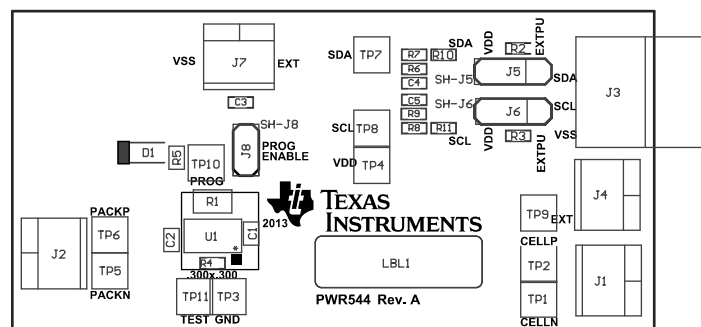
VSS
J7
EXT
C3
SDA
TP7
R7
R10
R6
C4
SDA
SH-J5
VDD
R2
EXTPU
J5
SDA
J3
C5
R9
R8
R11
SH-J6
J6
SCL
SCL
VDD
R3
EXTPU
VSS
SCL
TP8
VDD
TP4
SH-J8
J8
PROG ENABLE
D1
R5
TP10
PROG
R1
2013
TEXAS INSTRUMENTS
C2
U1
C1
*
R4
300x300
PACKP
TP6
J2
TP5
PACKN
TP11
TP3
TEST
GND
LBL1
PWR544 Rev. A
TP9
EXT
CELLP
J4
TP2
TP1
CELLN
J1